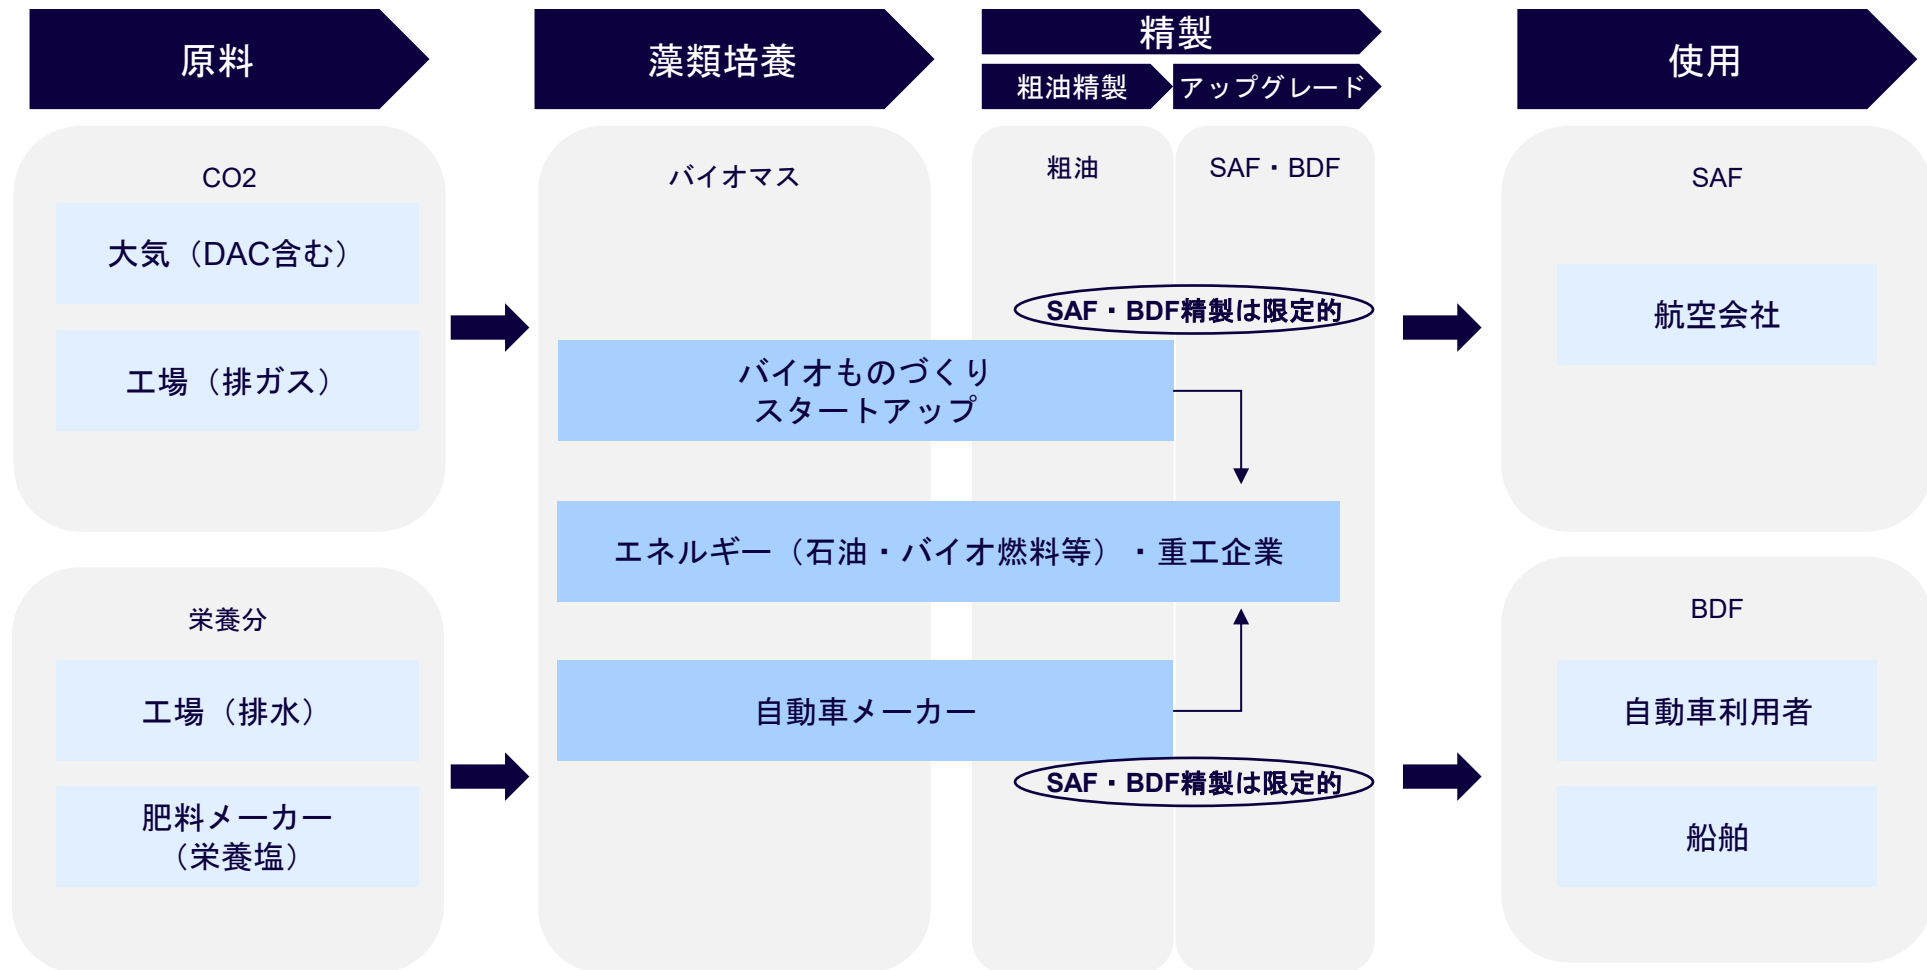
原料

藻類培養

精製

粗油精製

アップグレード

使用

CO2

大気（DAC含む）

工場（排ガス）

栄養分

工場（排水）

肥料メーカー（栄養塩）

バイオマス

粗油

SAF・BDF

SAF・BDF精製は限定的

バイオものづくりスタートアップ

エネルギー（石油・バイオ燃料等）・重工企業

自動車メーカー

SAF・BDF精製は限定的

SAF

航空会社

BDF

自動車利用者

船舶